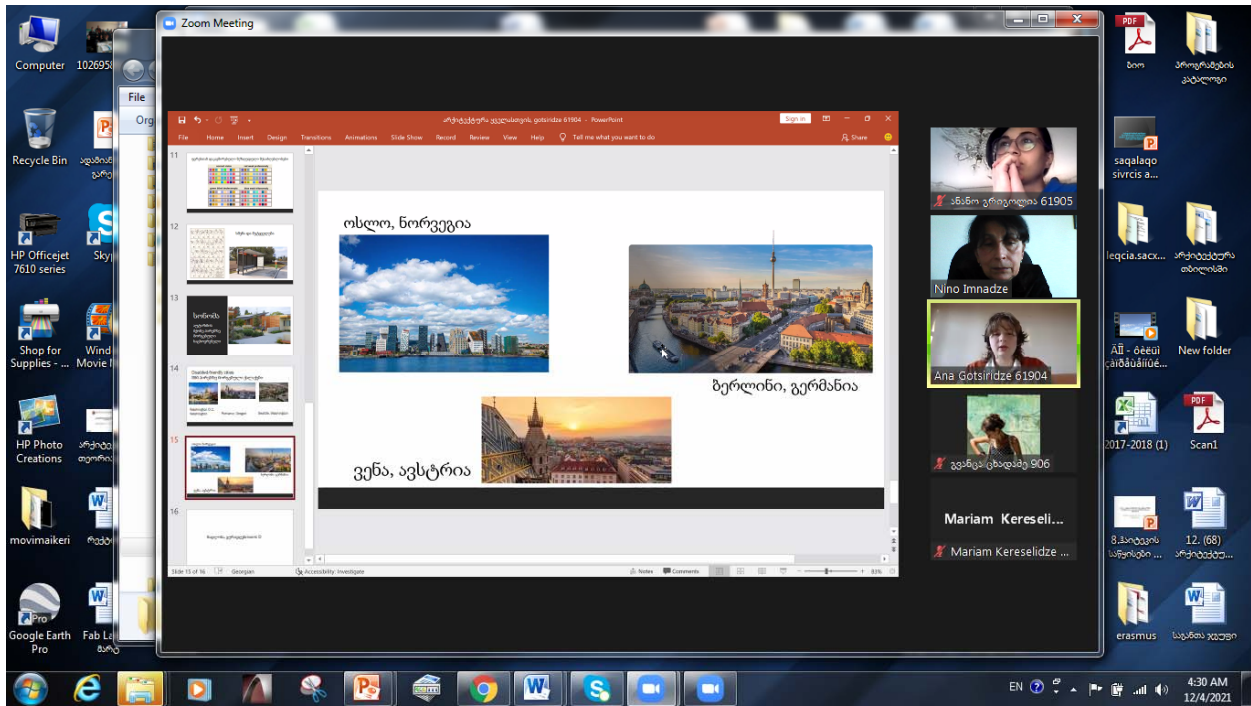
Computer
102695
Recycle Bin
HP Officejet 7610 series
Shop for Supplies - ...
HP Photo Creations
movimaikeri
Google Earth Pro
Fab La

File
Org

Zoom Meeting

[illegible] gotsiridze 61904 - PowerPoint
Sign in
File Home Insert Design Transitions Animations Slide Show Record Review View Help Tell me what you want to do
Share

11
12
13
14
15
16

ოსლო, ნორვეგია
ბერლინი, გერმანია
ვენა, ავსტრია

Slide 15 of 16 Georgian Accessibility: Investigate Notes Comments 83%

ანანო გრიგოლია 61905
Nino Imnadze
Ana Gotsiridze 61904
ვენერა ცხადაძე 906
Mariam Kereseli...
Mariam Kereselidze ...

ბიო
პროგრამების კატალოგი
saqalaqo sivrcis a...
leqcia.sacx...
არქიტექტურა თბილისში
New folder
2017-2018 (1)
Scan1
12. (68) არქიტექტუ...
erasmus
საგანთა ჯგუფი

EN
4:30 AM
12/4/2021